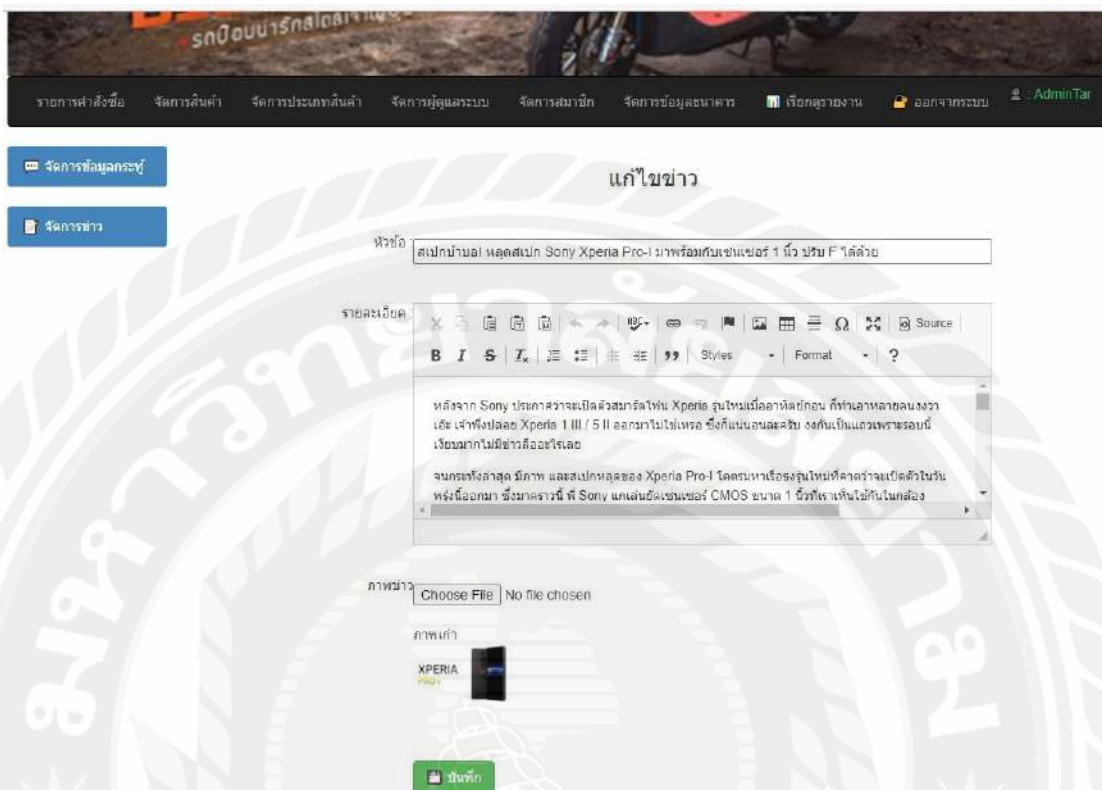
รถมือบน่ารักสไตล์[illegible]

รายการคำสั่งซื้อ จัดการสินค้า จัดการประเภทสินค้า จัดการผู้ดูแลระบบ จัดการสมาชิก จัดการข้อมูลธนาคาร เรียกดูรายงาน ออกจากระบบ : AdminTar

จัดการข้อมูลกระทู้

จัดการข่าว

แก้ไขข่าว

หัวข้อ สเปกบ้านอl หลุดสเปก Sony Xperia Pro-I มาพร้อมกับเซนเซอร์ 1 นิ้ว ปรับ F ได้ด้วย

รายละเอียด Source

B I S $I_x$ 99 Styles Format ?

หลังจาก Sony ประกาศว่าจะเปิดตัวสมาร์ตโฟน Xperia รุ่นใหม่เมื่ออาทิตย์ก่อน ก็ทำเอาหลายคนงงว่า เอ๊ะ เจ้าพึ่งปล่อย Xperia 1 III / 5 II ออกมาไม่ใช่เหรอ ซึ่งก็แน่นอนละครับ งงกันเป็นแถวเพราะรอบนี้เงียบมากไม่มีข่าวลืออะไรเลย

จนกระทั่งล่าสุด มีภาพ และสเปกหลุดของ Xperia Pro-I โดยรุ่นหาเรือธงรุ่นใหม่ที่คาดว่าจะเปิดตัวในวันพรุ่งนี้ออกมา ซึ่งมาคราวนี้ พี่ Sony แกเล่นยัดเซนเซอร์ CMOS ขนาด 1 นิ้วที่เราเห็นใช้กันในกล้อง

ภาพข่าว Choose File No file chosen

ภาพเก่า

XPERIA

บันทึก